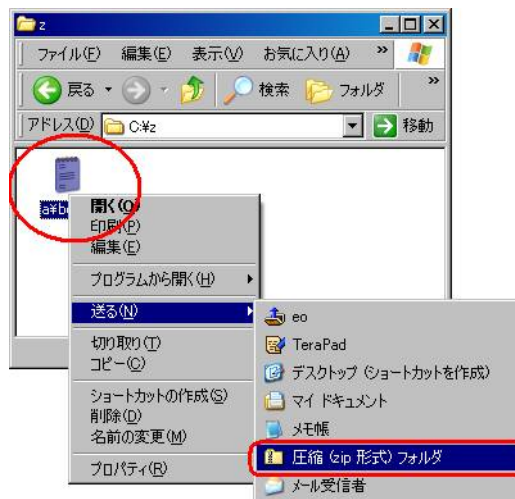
z

ファイル(F) 編集(E) 表示(V) お気に入り(A) »

戻る 検索 フォルダ »

アドレス(D) C:¥z 移動

a¥b

開く(O)
印刷(P)
編集(E)

プログラムから開く(H)

送る(N)

切り取り(T)
コピー(C)

ショートカットの作成(S)
削除(D)
名前の変更(M)

プロパティ(R)

eo
TeraPad
デスクトップ (ショートカットを作成)
マイ ドキュメント
メモ帳
圧縮 (zip 形式) フォルダ
メール受信者